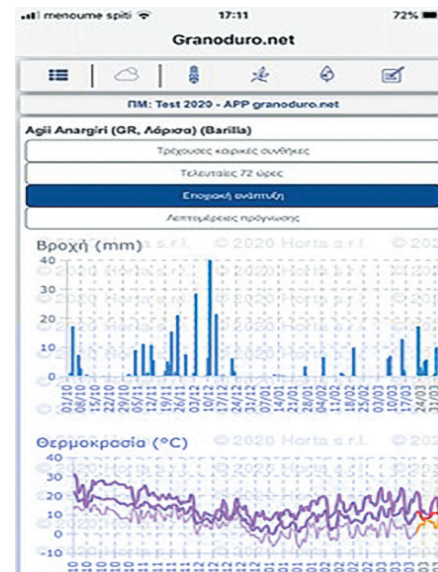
menoume spiti 17:11 72%

Granoduro.net

ΠΜ: Test 2020 - APP granoduro.net

Agii Anargiri (GR, Λάρισα) (Barilla)

Τρέχουσες καιρικές συνθήκες

Τελευταίες 72 ώρες

Εποχιακή ανάπτυξη

Λεπτομέρειες πρόγνωσης

Βροχή (mm)

© 2020 Horta s.r.l.

40
30
20
10
0

01/10 08/10 15/10 22/10 29/10 05/11 12/11 19/11 26/11 03/12 10/12 17/12 24/12 31/12 07/01 14/01 21/01 28/01 04/02 11/02 18/02 25/02 03/03 10/03 17/03 24/03

Θερμοκρασία (°C)

© 2020 Horta s.r.l.

40
30
20
10
0
-10

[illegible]